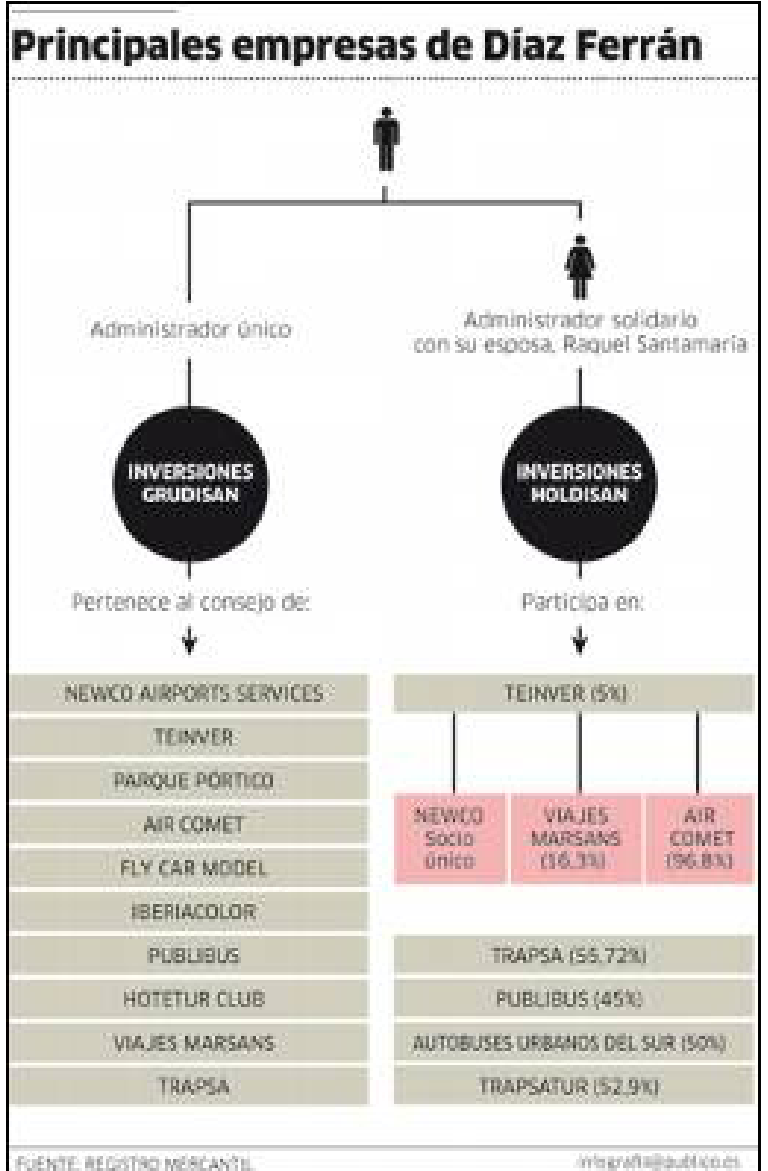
Principales empresas de Díaz Ferrán

Administrador único

Administrador solidario con su esposa, Raquel Santamaría

INVERSIONES GRUDISAN

INVERSIONES HOLDISAN

Pertenece al consejo de:

Participa en:

NEWCO AIRPORTS SERVICES
TEINVER
PARQUE PÓRTICO
AIR COMET
FLY CAR MODEL
IBERIACOLOR
PUBLIBUS
HOTETUR CLUB
VIAJES MARSANS
TRAPSA

TEINVER (5%)

NEWCO Socio único

VIAJES MARSANS (16,3%)

AIR COMET (96,8%)

TRAPSA (55,72%)
PUBLIBUS (45%)
AUTOBUSES URBANOS DEL SUR (50%)
TRAPSATUR (52,9%)

FUENTE: REGISTRO MERCANTIL

infografía@publico.es